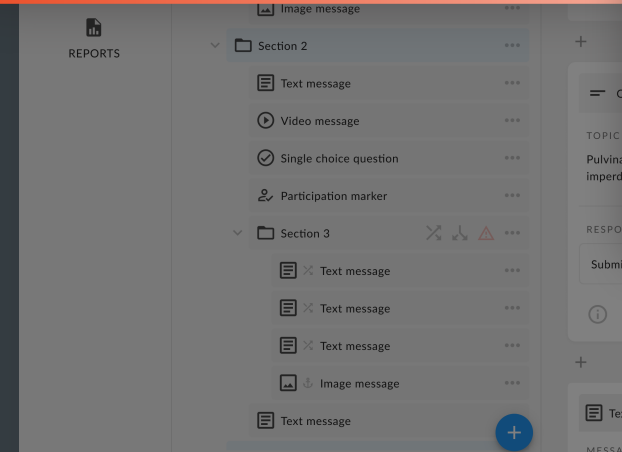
REPORTS

Image message

Section 2

Text message

Video message

Single choice question

Participation marker

Section 3

Text message

Text message

Text message

Image message

Text message

TOPIC

Pulvina
imperd

RESPO

Submi

Te

MESSA